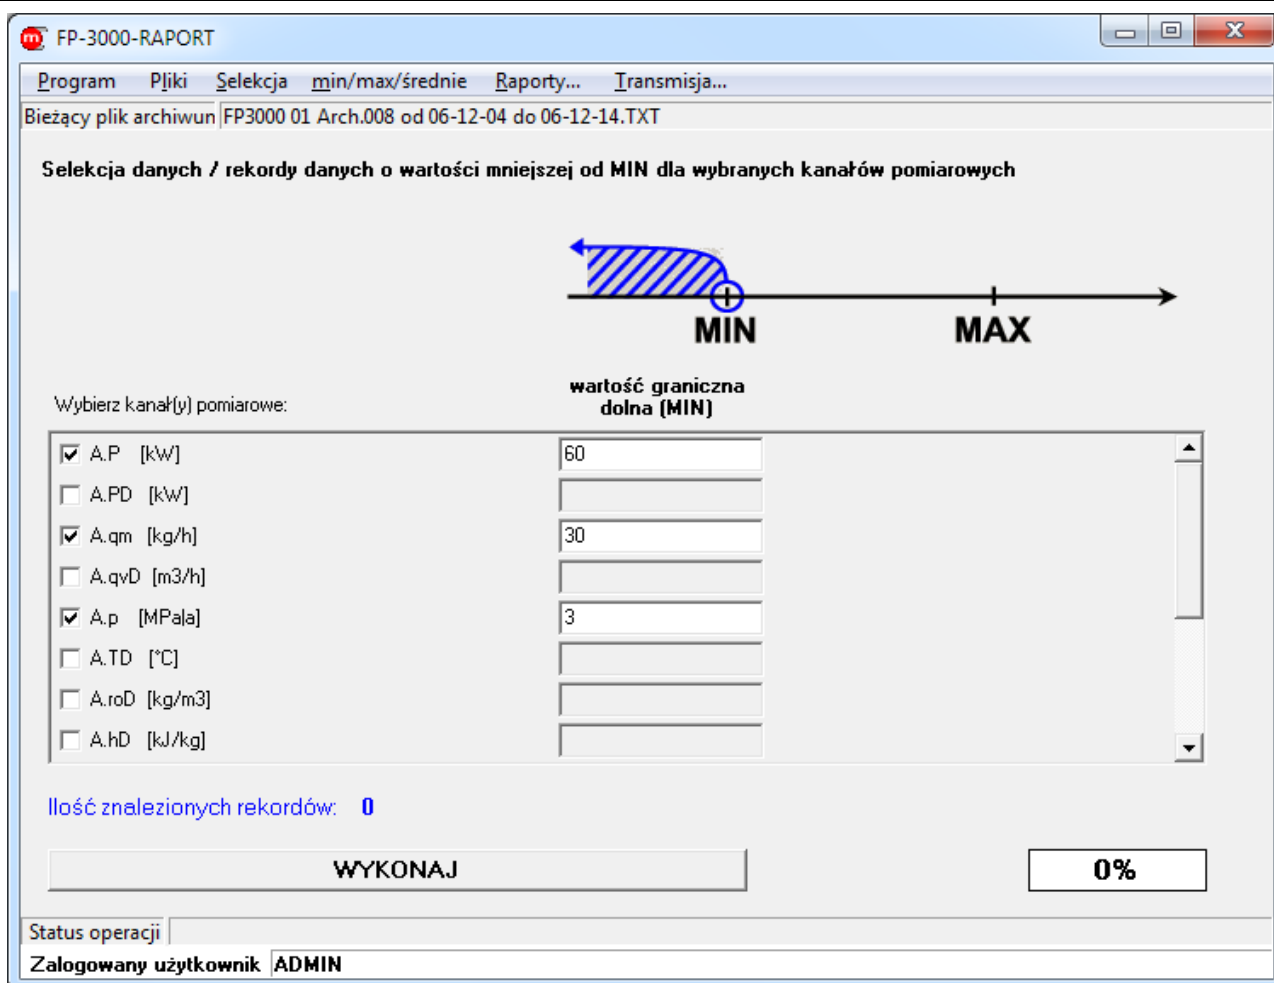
FP-3000-RAPORT

Program Pliki Selekcja min/max/średnie Raporty... Transmisja...

Bieżący plik archiwun FP3000 01 Arch.008 od 06-12-04 do 06-12-14.TXT

Selekcja danych / rekordy danych o wartości mniejszej od MIN dla wybranych kanałów pomiarowych

MIN MAX

Wybierz kanał(y) pomiarowe:

wartość graniczna dolna (MIN)

| | | |
|---|---|---|
| ☑ | A.P [kW] | 60 |
| ☐ | A.PD [kW] | |
| ☑ | A.qm [kg/h] | 30 |
| ☐ | A.qvD [m3/h] | |
| ☑ | A.p [MPa]a] | 3 |
| ☐ | A.TD [°C] | |
| ☐ | A.roD [kg/m3] | |
| ☐ | A.hD [kJ/kg] | |

Ilość znalezionych rekordów: 0

WYKONAJ

0%

Status operacji

Zalogowany użytkownik ADMIN